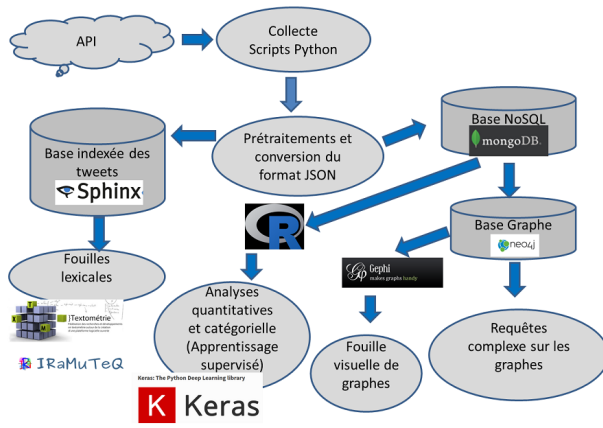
API

Collecte Scripts Python

Prétraitements et conversion du format JSON

Base indexée des tweets

Sphinx

Base NoSQL

mongoDB.

R

Base Graphe

neo4j

Fouilles lexicales

TXM

Textométrie

IRaMuTeQ

Analyses quantitatives et catégorielle (Apprentissage supervisé)

Keras: The Python Deep Learning library

K Keras

Gephi makes graphs handy

Fouille visuelle de graphes

Requêtes complexe sur les graphes